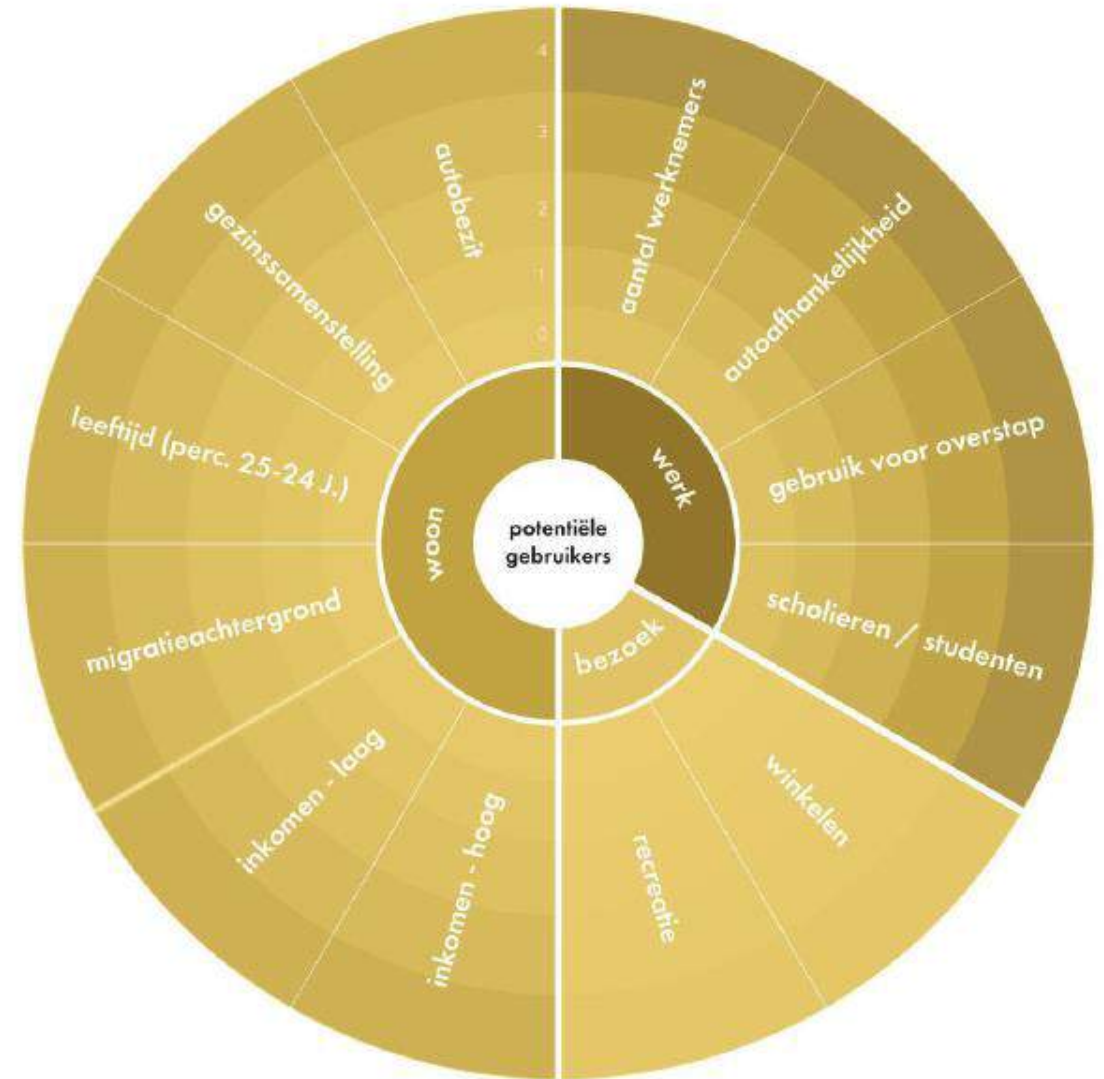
potentiële gebruikers

woon

werk

bezoek

4
3
2
1
0

autobezit

gezinssamenstelling

leeftijd (perc. 25-24 J.)

migratieachtergrond

inkomen - laag

inkomen - hoog

aantal werknemers

autoafhankelijkheid

gebruik voor overstap

scholieren / studenten

winkelen

recreatie